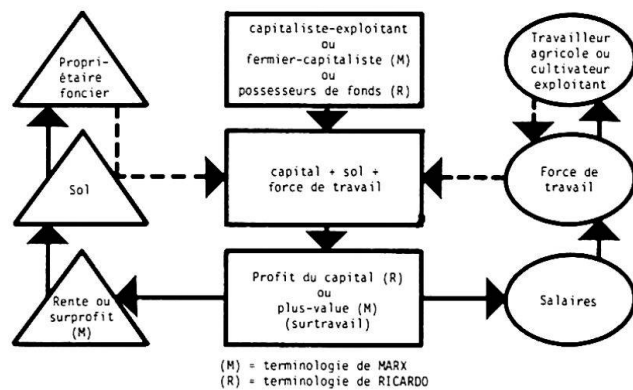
Propriétaire foncier

capitaliste-exploitant ou fermier-capitaliste (M) ou possesseurs de fonds (R)

Travailleur agricole ou cultivateur exploitant

Sol

capital + sol + force de travail

Force de travail

Rente ou surprofit (M)

Profit du capital (R) ou plus-value (M) (surtravail)

Salaires

(M) = terminologie de MARX
(R) = terminologie de RICARDO